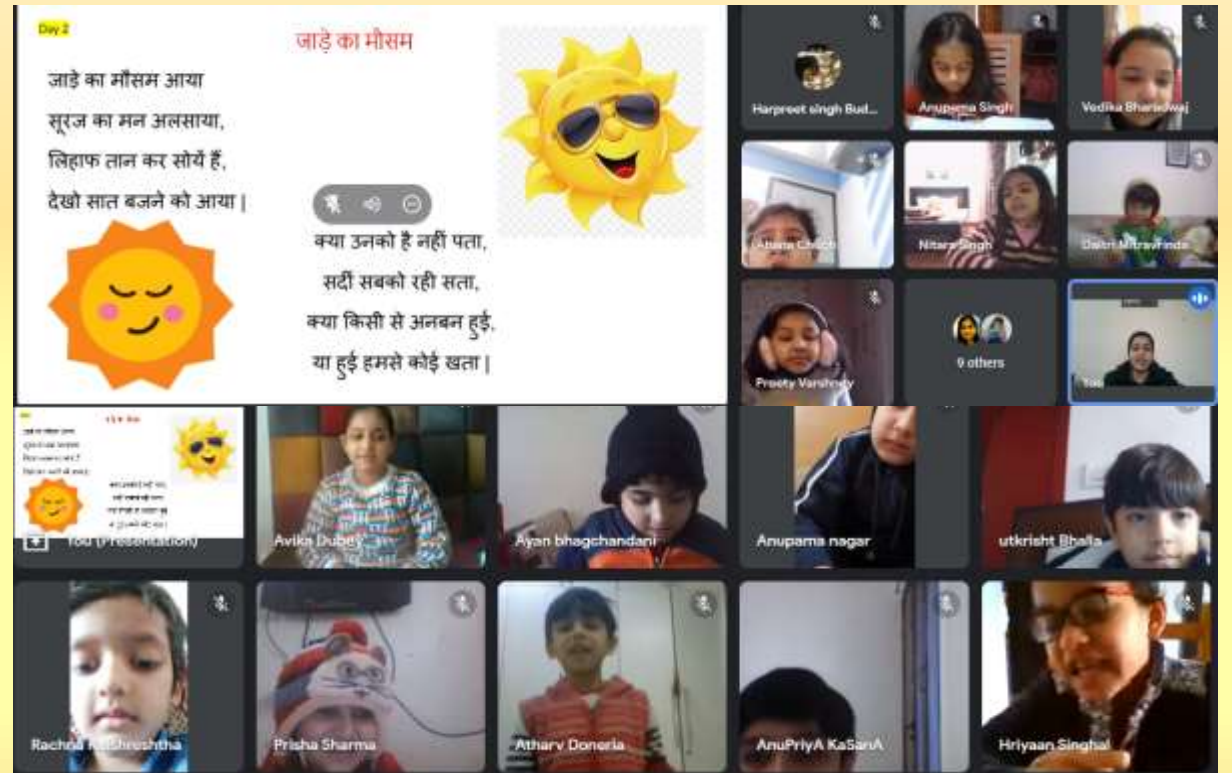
Day 2

जाड़े का मौसम

जाड़े का मौसम आया
सूरज का मन अलसाया,
लिहाफ तान कर सोयें हैं,
देखो सात बजने को आया |

क्या उनको है नहीं पता,
सर्दी सबको रही सता,
क्या किसी से अनबन हुई,
या हुई हमसे कोई खता |

Harpreet singh Bud...
Anupama Singh
Vedika Bhardwaj
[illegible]
Nitara Singh
Daksh Mitra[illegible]
Preety Varshney
9 others
You

You (Presentation)
Avika Dubey
Ayan bhagchandani
Anupama nagar
utkrisht Bhalla
Rachna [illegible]shrestha
Prisha Sharma
Atharv Doneria
AnuPriyA KaSanA
Hriyaan Singhal